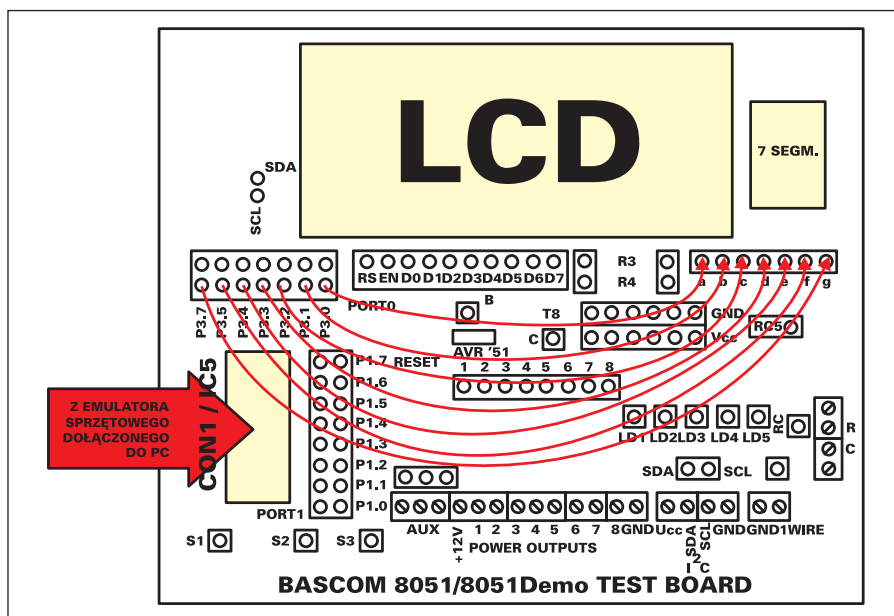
LCD

7 SEGM.

SDA

SCL

RS EN D0 D1 D2 D3 D4 D5 D6 D7

R3

R4

a b c d e f g

P3.7 P3.5 P3.4 P3.3 P3.2 P3.1 P3.0

PORT0

B

T8

GND

C

Vcc

RC5

AVR '51

CON1 / IC5

P1.7 RESET

1 2 3 4 5 6 7 8

P1.6

P1.5

Z EMULATORA SPRZĘTOWEGO DOŁĄCZONEGO DO PC

P1.4

P1.3

P1.2

P1.1

P1.0

PORT1

LD1 LD2 LD3 LD4 LD5

RC

R

C

SDA SCL

AUX

+12V 1 2 3 4 5 6 7 8 GND Ucc SDA SCL GND GND 1WIRE

POWER OUTPUTS

I2C

S1 S2 S3

BASCOM 8051/8051Demo TEST BOARD